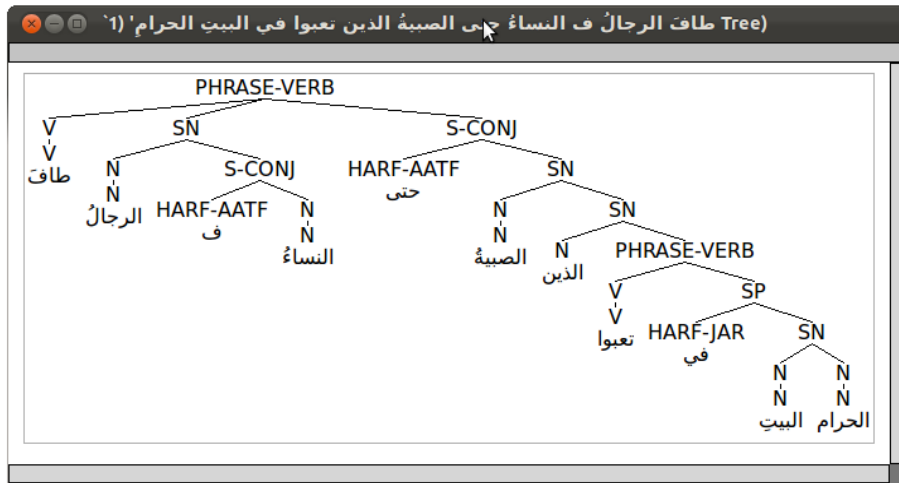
(Tree طافَ الرجالُ ف النساءُ حتى الصبيةُ الذين تعبوا في البيتِ الحرامِ' (1`

PHRASE-VERB
V
V
طافَ
SN
N
N
الرجالُ
S-CONJ
HARF-AATF
ف
N
N
النساءُ
S-CONJ
HARF-AATF
حتى
SN
N
N
الصبيةُ
SN
N
الذين
PHRASE-VERB
V
V
تعبوا
SP
HARF-JAR
في
SN
N
N
البيتِ
N
N
الحرام